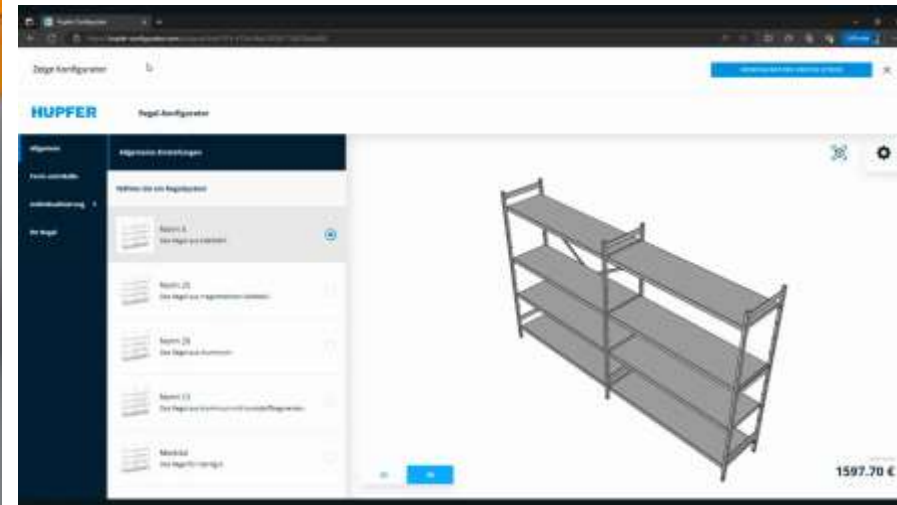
Zeige Konfigurator

HUPFER

Regal-Konfigurator

Allgemein

Form und Maße

Individualisierung

Ihr Regal

Allgemeine Einstellungen

Wählen Sie ein Regalsystem

System 6
Das Regal aus Edelstahl

System 20
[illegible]

System 26
Das Regal aus Aluminium

System 13
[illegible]

Modular
Das Regal für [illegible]

1597.70 €